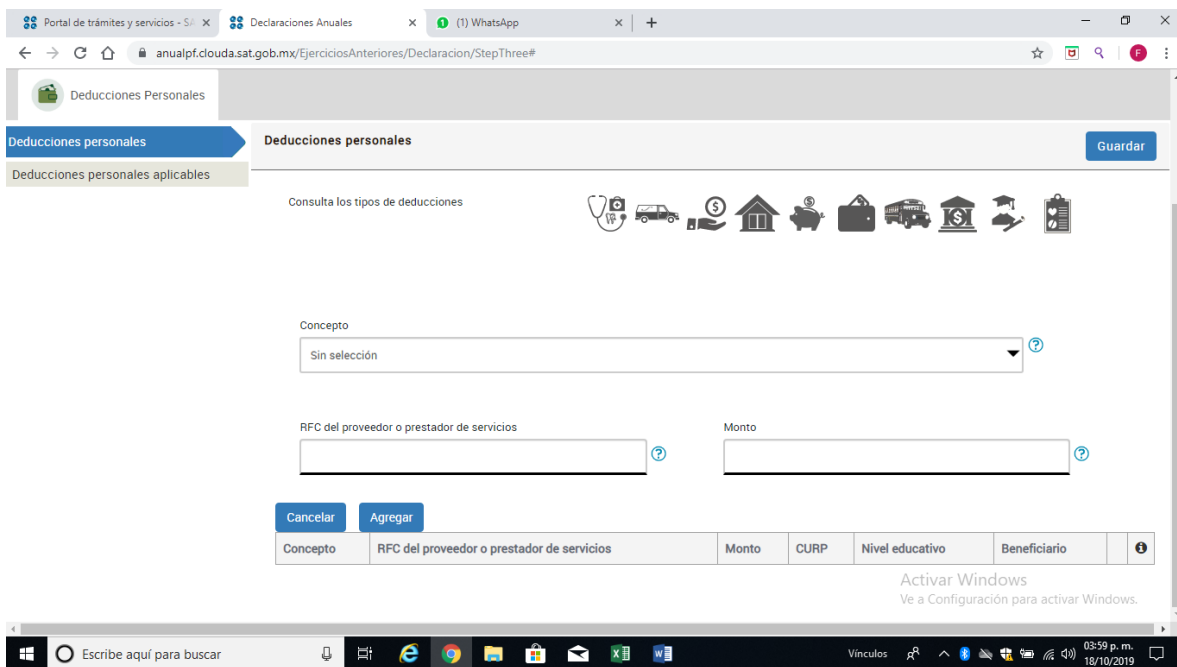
Portal de trámites y servicios - SA ×
Declaraciones Anuales ×
(1) WhatsApp ×
+

anualpf.clouda.sat.gob.mx/EjerciciosAnteriores/Declaracion/StepThree#

Deducciones Personales

Deducciones personales
Deducciones personales aplicables

Deducciones personales

Guardar

Consulta los tipos de deducciones

Concepto
Sin selección

RFC del proveedor o prestador de servicios

Monto

Cancelar
Agregar

| Concepto | RFC del proveedor o prestador de servicios | Monto | CURP | Nivel educativo | Beneficiario | |
|---|---|---|---|---|---|---|

Activar Windows
Ve a Configuración para activar Windows.

Escribe aquí para buscar

Vínculos
03:59 p. m.
18/10/2019